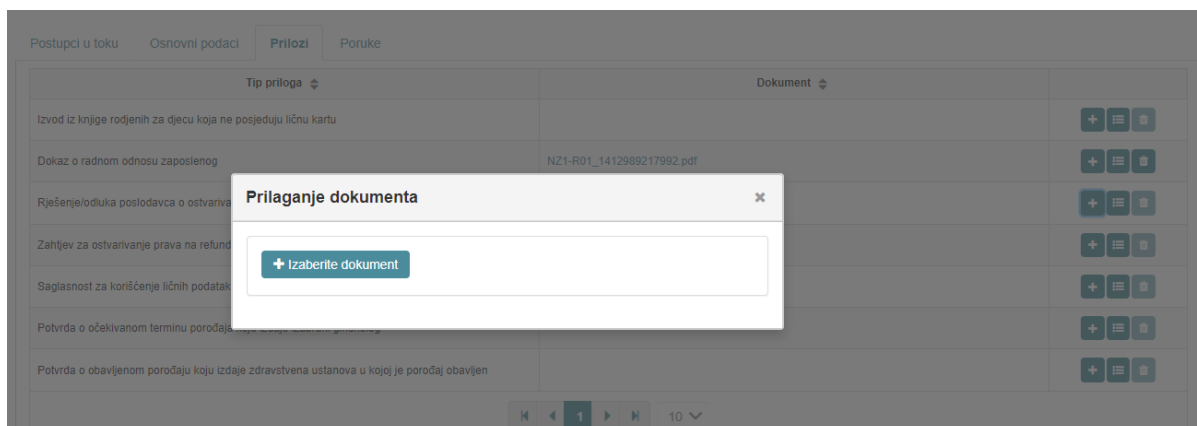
Postupci u toku Osnovni podaci Prilozi Poruke

| Tip priloga | Dokument | |
|---|---|---|
| Izvod iz knjige rodjenih za djecu koja ne posjeduju ličnu kartu | | |
| Dokaz o radnom odnosu zaposlenog | NZ1-R01_1412989217992.pdf | |
| Rješenje/odluka poslodavca o ostvariva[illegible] | | |
| Zahtjev za ostvarivanje prava na refund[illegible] | | |
| Saglasnost za korišćenje ličnih podatak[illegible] | | |
| Potvrda o očekivanom terminu porođaja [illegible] | | |
| Potvrda o obavljenom porođaju koju izdaje zdravstvena ustanova u kojoj je porođaj obavljen | | |

Prilaganje dokumenta ×

+ Izaberite dokument

1 10